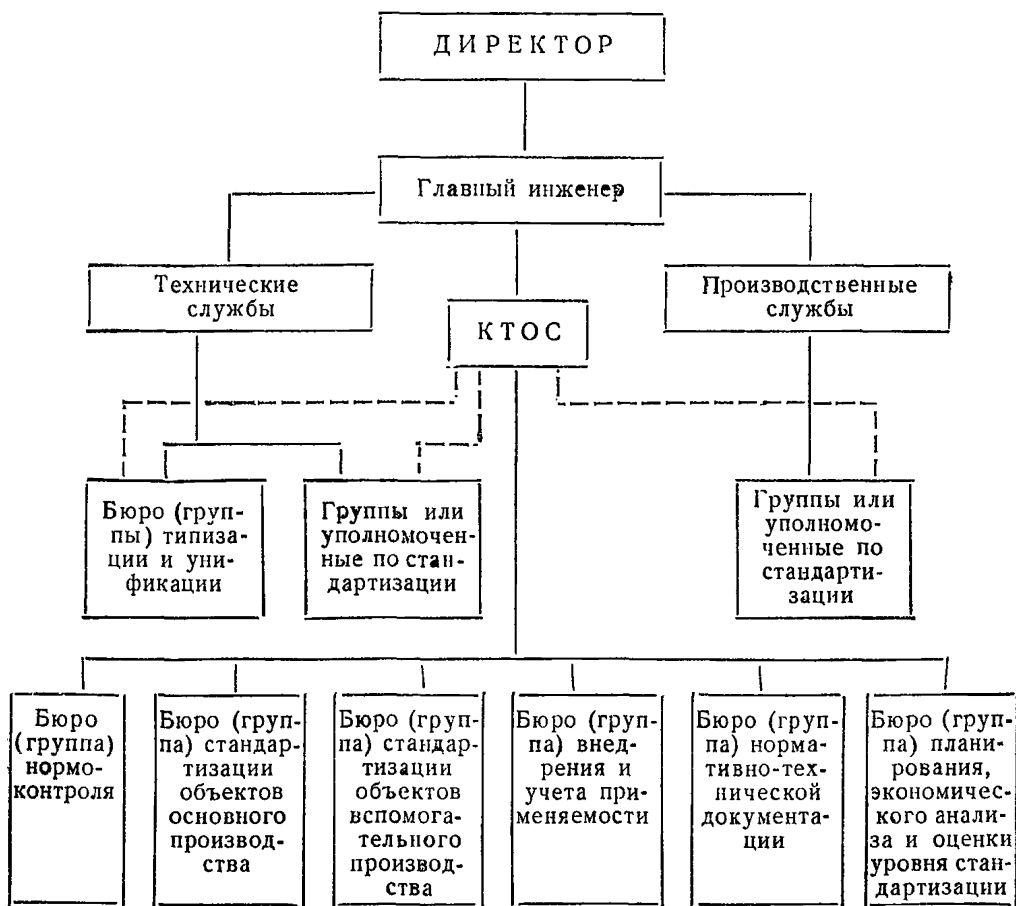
ДИРЕКТОР

Главный инженер

Технические службы

КТОС

Производственные службы

Бюро (группы) типизации и унификации

Группы или уполномоченные по стандартизации

Группы или уполномоченные по стандартизации

Бюро (группа) нормоконтроля

Бюро (группа) стандартизации объектов основного производства

Бюро (группа) стандартизации объектов вспомогательного производства

Бюро (группа) внедрения и учета применяемости

Бюро (группа) нормативно-технической документации

Бюро (группа) планирования, экономического анализа и оценки уровня стандартизации